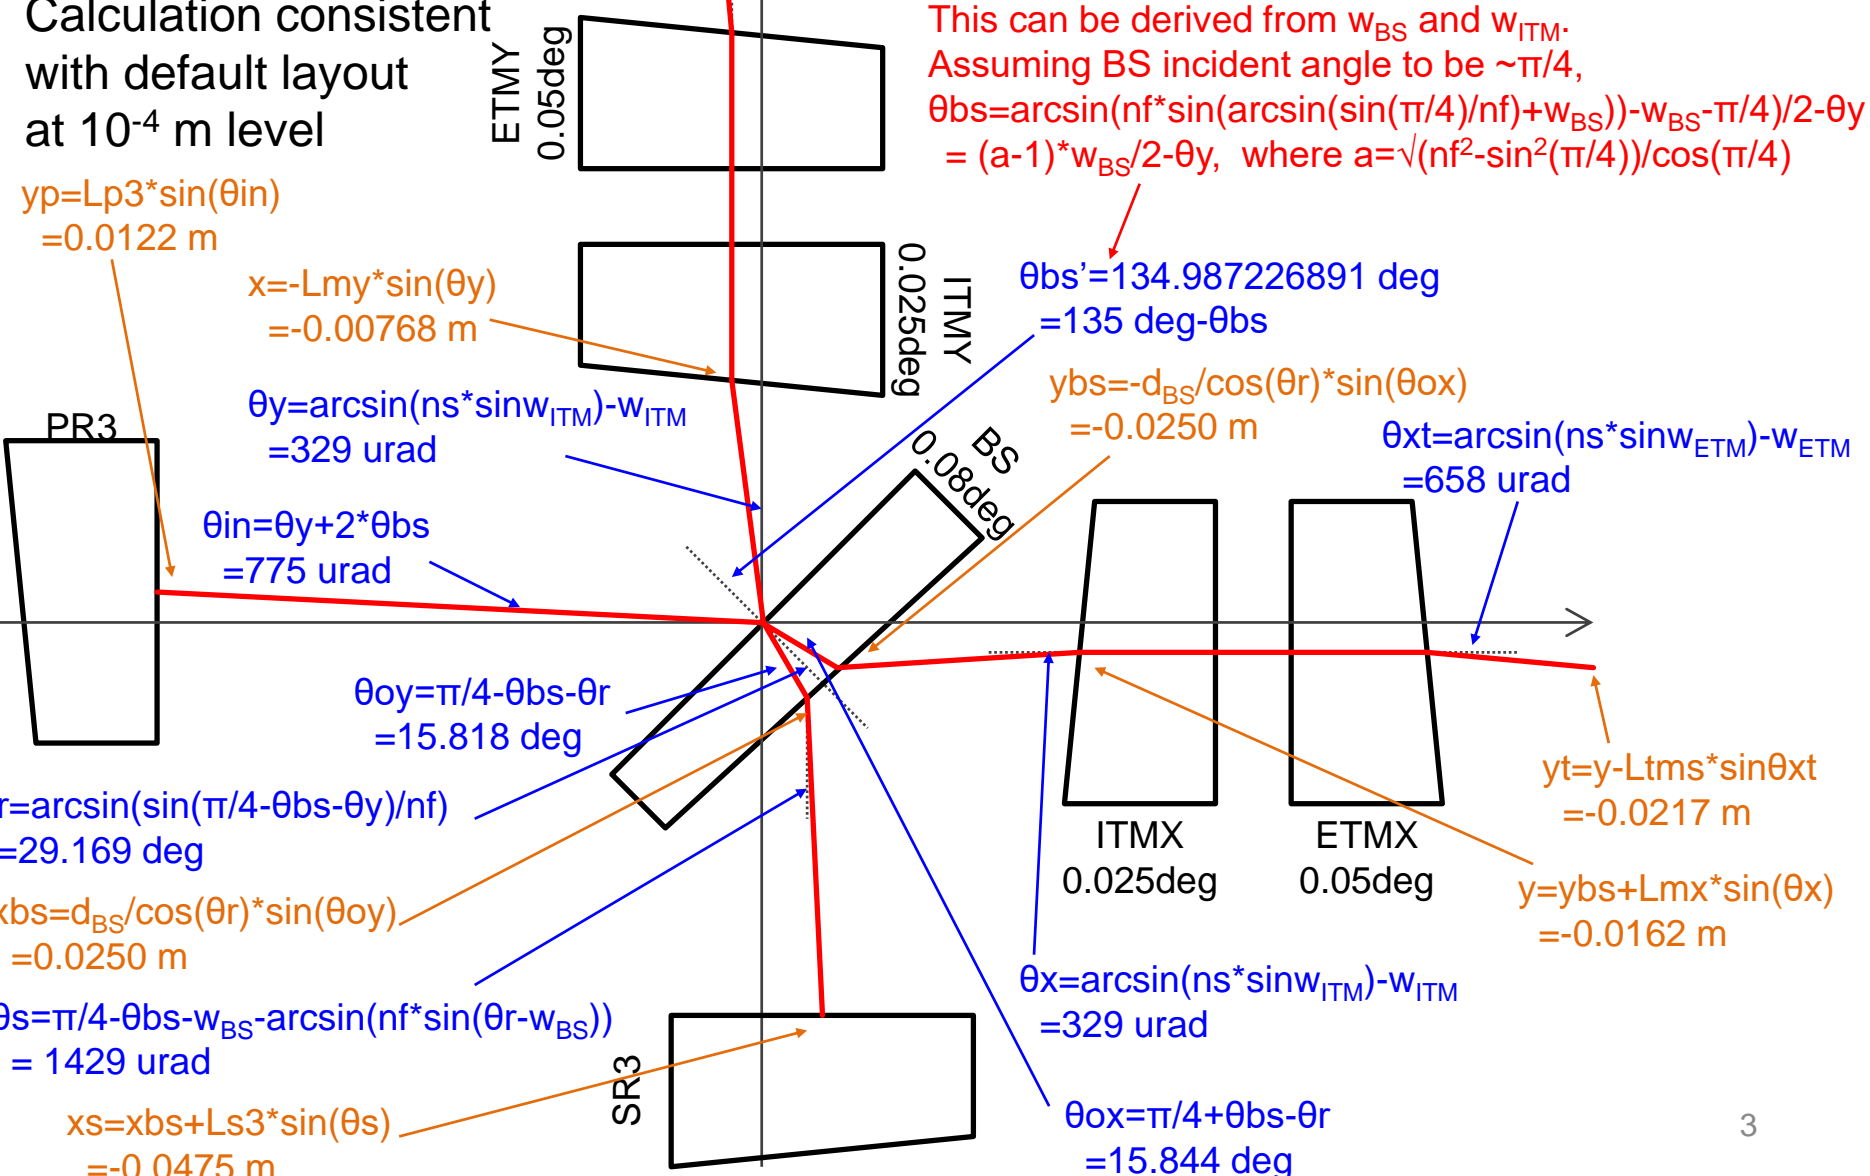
Calculation consistent with default layout at $10^{-4}$ m level

yp=Lp3*sin(θin)
=0.0122 m

x=-Lmy*sin(θy)
=-0.00768 m

ETMY
0.05deg

ITMY
0.025deg

This can be derived from $w_{BS}$ and $w_{ITM}$.
Assuming BS incident angle to be ~π/4,
θbs=arcsin(nf*sin(arcsin(sin(π/4)/nf)+$w_{BS}$))-$w_{BS}$-π/4)/2-θy
= (a-1)*$w_{BS}$/2-θy, where a=√(nf²-sin²(π/4))/cos(π/4)

θbs'=134.987226891 deg
=135 deg-θbs

ybs=-$d_{BS}$/cos(θr)*sin(θox)
=-0.0250 m

θxt=arcsin(ns*sin$w_{ETM}$)-$w_{ETM}$
=658 urad

PR3

θy=arcsin(ns*sin$w_{ITM}$)-$w_{ITM}$
=329 urad

BS
0.08deg

θin=θy+2*θbs
=775 urad

θoy=π/4-θbs-θr
=15.818 deg

r=arcsin(sin(π/4-θbs-θy)/nf)
=29.169 deg

xbs=$d_{BS}$/cos(θr)*sin(θoy)
=0.0250 m

θs=π/4-θbs-$w_{BS}$-arcsin(nf*sin(θr-$w_{BS}$))
= 1429 urad

xs=xbs+Ls3*sin(θs)
=-0.0475 m

SR3

ITMX
0.025deg

ETMX
0.05deg

yt=y-Ltms*sinθxt
=-0.0217 m

y=ybs+Lmx*sin(θx)
=-0.0162 m

θx=arcsin(ns*sin$w_{ITM}$)-$w_{ITM}$
=329 urad

θox=π/4+θbs-θr
=15.844 deg

3